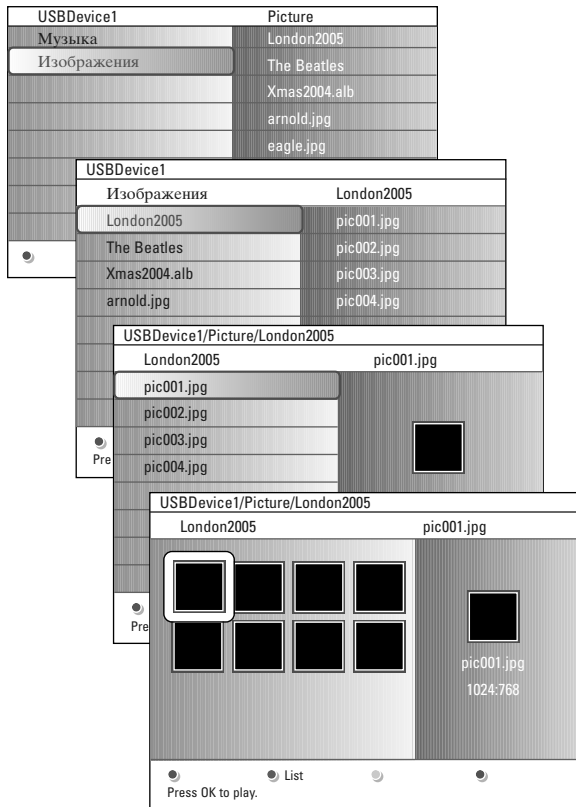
USBDevice1
Picture
Музыка
Изображения
London2005
The Beatles
Xmas2004.alb
arnold.jpg
eagle.jpg

USBDevice1
Изображения
London2005
London2005
The Beatles
Xmas2004.alb
arnold.jpg
pic001.jpg
pic002.jpg
pic003.jpg
pic004.jpg

USBDevice1/Picture/London2005
London2005
pic001.jpg
pic001.jpg
pic002.jpg
pic003.jpg
pic004.jpg
Pre

USBDevice1/Picture/London2005
London2005
pic001.jpg
pic001.jpg
1024:768
Pre
List
Press OK to play.